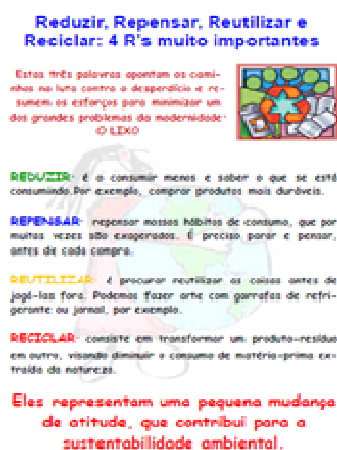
Reduzir, Repensar, Reutilizar e Reciclar: 4 R's muito importantes

Estas três palavras apontam os caminhos na luta contra o desperdício e resumem os esforços para minimizar um dos grandes problemas da modernidade: O LIXO

REDUZIR: é o consumir menos e saber o que se está consumindo.Por exemplo, comprar produtos mais duráveis.

REPENSAR: repensar nossos hábitos de consumo, que por muitas vezes são exagerados. É preciso parar e pensar, antes de cada compra.

REUTILIZAR: é procurar reutilizar as coisas antes de jogá-las fora. Podemos fazer arte com garrafas de refrigerante ou jornal, por exemplo.

RECICLAR: consiste em transformar um produto-resíduo em outro, visando diminuir o consumo de matéria-prima extraída da natureza.

Eles representam uma pequena mudança de atitude, que contribui para a sustentabilidade ambiental.